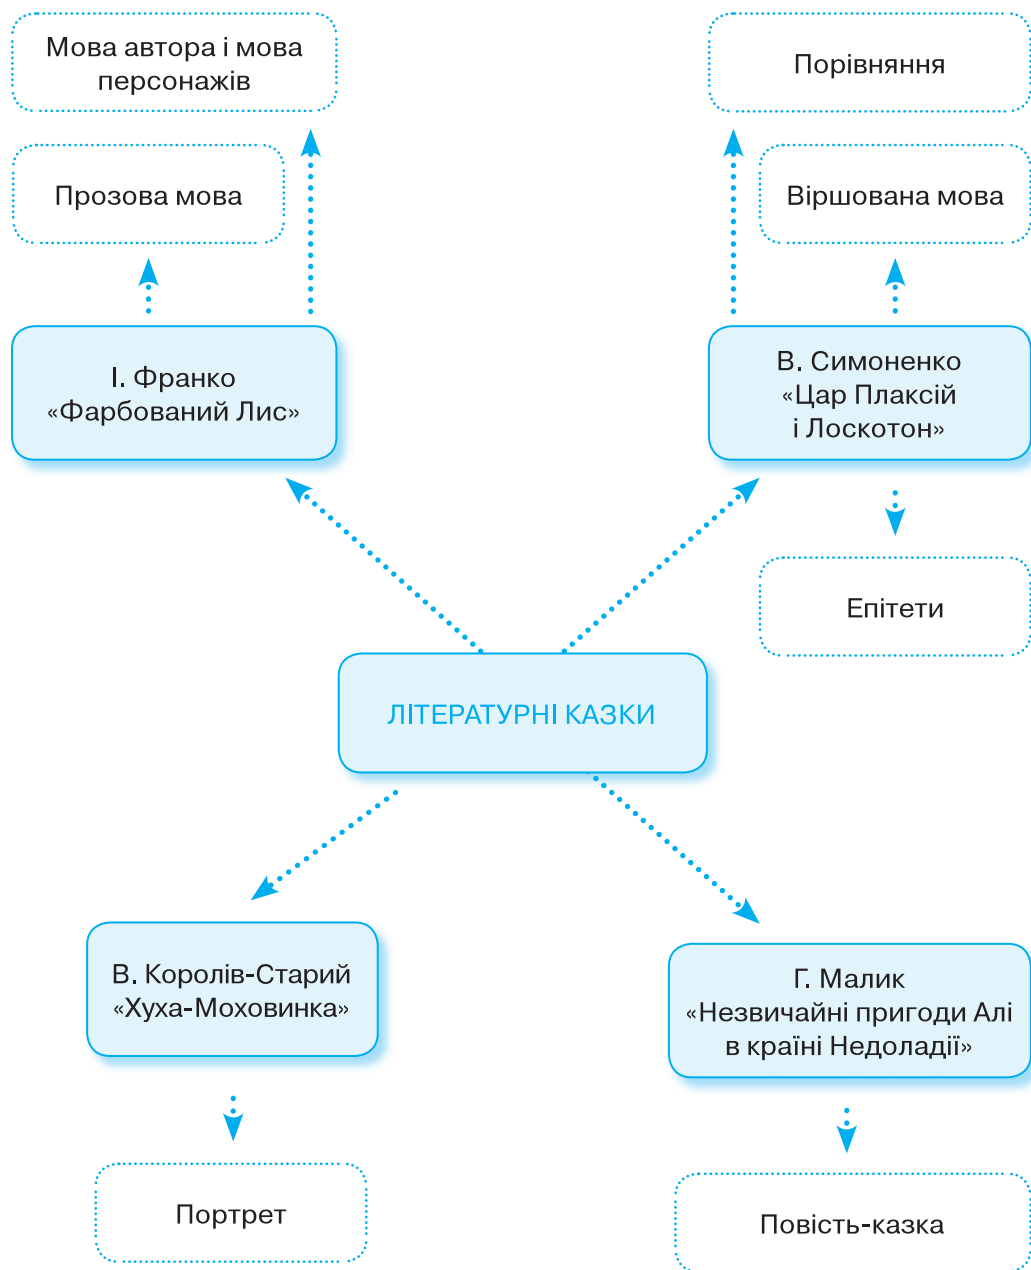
Мова автора і мова персонажів

Порівняння

Прозова мова

Віршована мова

І. Франко «Фарбований Лис»

В. Симоненко «Цар Плаксій і Лоскотон»

Епітети

ЛІТЕРАТУРНІ КАЗКИ

В. Королів-Старий «Хуха-Моховинка»

Г. Малик «Незвичайні пригоди Алі в країні Недоладії»

Портрет

Повість-казка